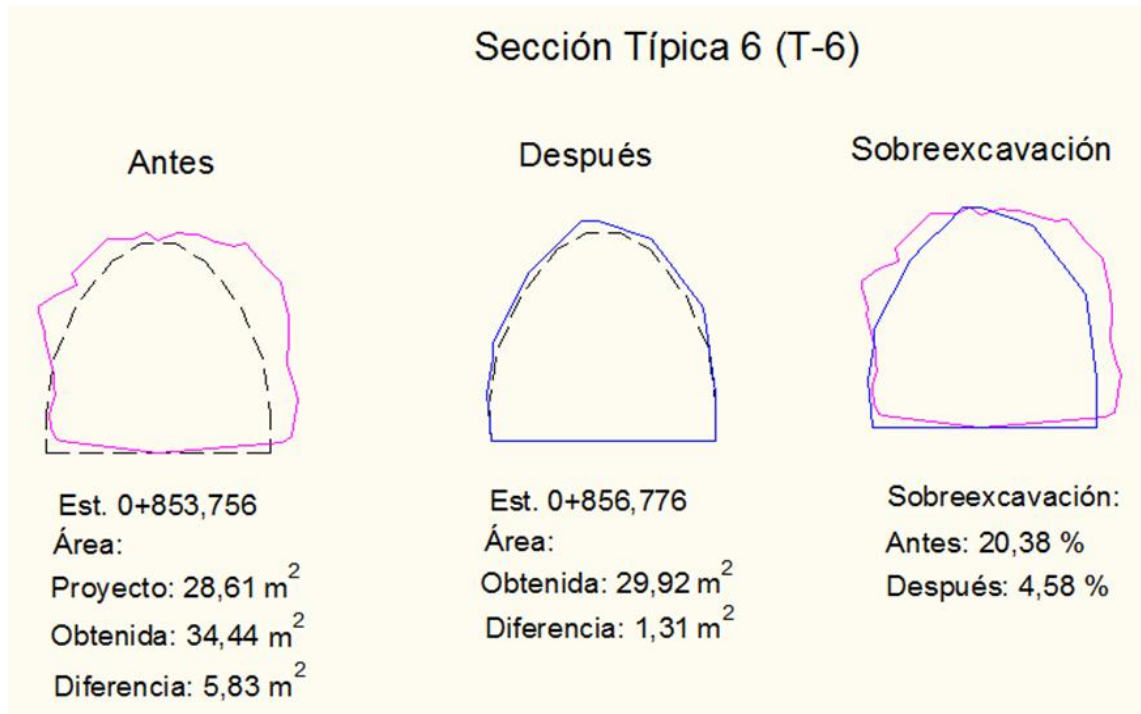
Sección Típica 6 (T-6)

Antes

Est. 0+853,756
Área:
Proyecto: 28,61 $m^2$
Obtenida: 34,44 $m^2$
Diferencia: 5,83 $m^2$

Después

Est. 0+856,776
Área:
Obtenida: 29,92 $m^2$
Diferencia: 1,31 $m^2$

Sobreexcavación

Sobreexcavación:
Antes: 20,38 %
Después: 4,58 %